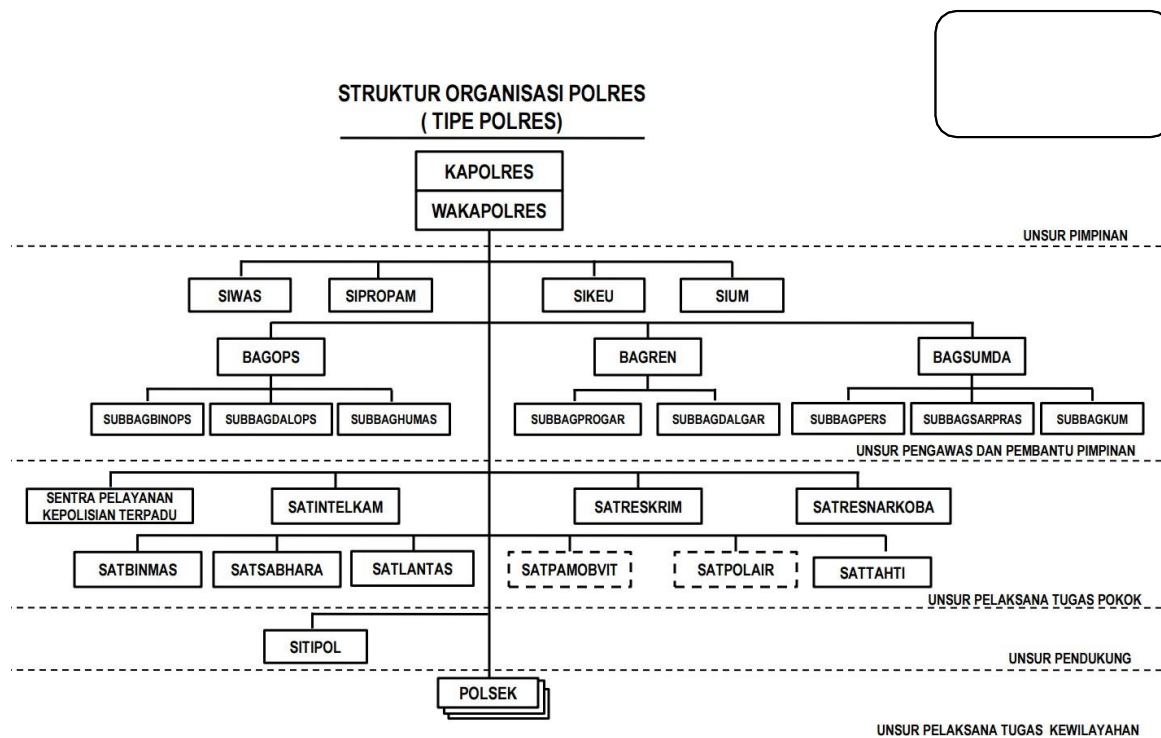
STRUKTUR ORGANISASI POLRES
( TIPE POLRES)

KAPOLRES
WAKAPOLRES

UNSUR PIMPINAN

SIWAS
SIPROPAM
SIKEU
SIUM

BAGOPS
BAGREN
BAGSUMDA

SUBBAGBINOPS
SUBBAGDALOPS
SUBBAGHUMAS
SUBBAGPROGAR
SUBBAGDALGAR
SUBBAGPERS
SUBBAGSARPRAS
SUBBAGKUM

UNSUR PENGAWAS DAN PEMBANTU PIMPINAN

SENTRA PELAYANAN KEPOLISIAN TERPADU
SATINTELKAM
SATRESKRIM
SATRESNARKOBA

SATBINMAS
SATSABHARA
SATLANTAS
SATPAMOBVIT
SATPOLAIR
SATTAHTI

UNSUR PELAKSANA TUGAS POKOK

SITIPOL

UNSUR PENDUKUNG

POLSEK

UNSUR PELAKSANA TUGAS KEWILAYAHAN